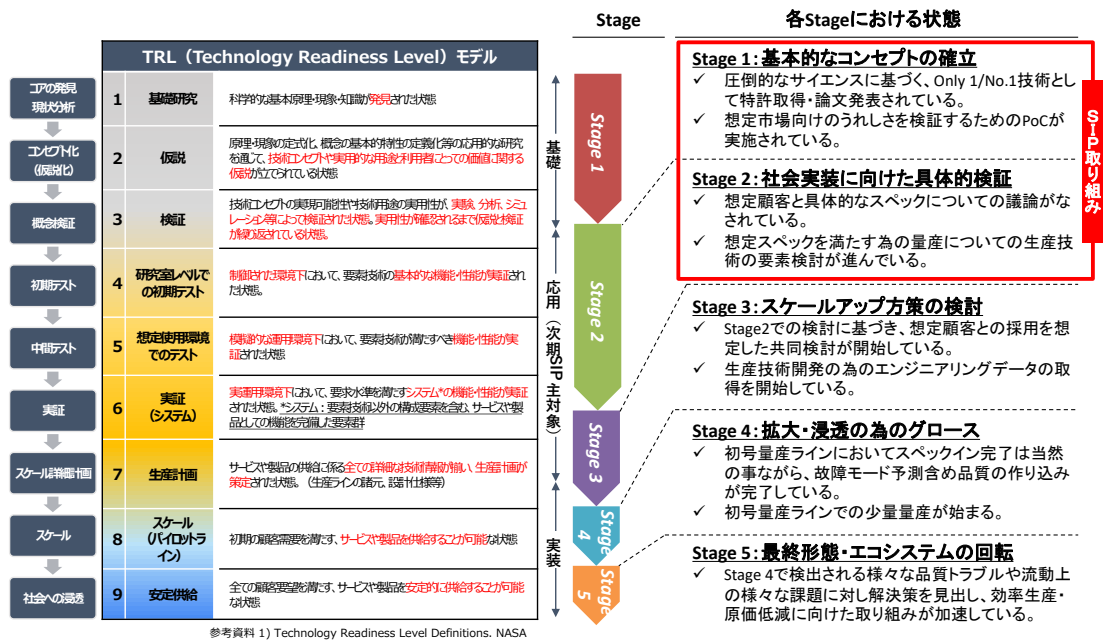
TRL（Technology Readiness Level）モデル

| | | | |
|---|---|---|---|
| コアの発見 現状分析 | 1 | 基礎研究 | 科学的な基本原理・現象・知識が発見された状態 |
| コンセプト化（仮説化） | 2 | 仮説 | 原理・現象の定式化、概念の基本的特性の定義化等の応用的な研究を通して、技術コンセプトや実用的な用途/利用者にとっての価値に関する仮説が立てられている状態 |
| 概念検証 | 3 | 検証 | 技術コンセプトの実現可能性や技術用途の実用性が、実験、分析、シミュレーション等によって検証された状態。実用性が確認されるまで仮説検証が繰り返されている状態。 |
| 初期テスト | 4 | 研究室レベルでの初期テスト | 制御された環境下において、要素技術の基本的な機能・性能が実証された状態。 |
| 中間テスト | 5 | 想定使用環境でのテスト | 模擬的な運用環境下において、要素技術が満たすべき機能・性能が実証された状態 |
| 実証 | 6 | 実証（システム） | 実運用環境下において、要求水準を満たすシステム*の機能・性能が実証された状態。*システム：要素技術以外の構成要素を含む、サービスや製品としての機能を完備した要素群 |
| スケール詳細計画 | 7 | 生産計画 | サービスや製品の供給に係る全ての詳細な技術情報が揃い、生産計画が策定された状態。（生産ラインの諸元、設計仕様等） |
| スケール | 8 | スケール（パイロットライン） | 初期の顧客需要を満たす、サービスや製品を供給することが可能な状態 |
| 社会への浸透 | 9 | 安定供給 | 全ての顧客要望を満たす、サービスや製品を安定的に供給することが可能な状態 |

参考資料 1) Technology Readiness Level Definitions. NASA

Stage

基礎

応用（次期SIP主対象）

実装

Stage 1

Stage 2

Stage 3

Stage 4

Stage 5

各Stageにおける状態

SIP取り組み

Stage 1：基本的なコンセプトの確立
✓ 圧倒的なサイエンスに基づく、Only 1/No.1技術として特許取得・論文発表されている。
✓ 想定市場向けのうれしさを検証するためのPoCが実施されている。

Stage 2：社会実装に向けた具体的検証
✓ 想定顧客と具体的なスペックについての議論がなされている。
✓ 想定スペックを満たす為の量産についての生産技術の要素検討が進んでいる。

Stage 3：スケールアップ方策の検討
✓ Stage2での検討に基づき、想定顧客との採用を想定した共同検討が開始している。
✓ 生産技術開発の為のエンジニアリングデータの取得を開始している。

Stage 4：拡大・浸透の為のグロース
✓ 初号量産ラインにおいてスペックイン完了は当然の事ながら、故障モード予測含め品質の作り込みが完了している。
✓ 初号量産ラインでの少量量産が始まる。

Stage 5：最終形態・エコシステムの回転
✓ Stage 4で検出される様々な品質トラブルや流動上の様々な課題に対し解決策を見出し、効率生産・原価低減に向けた取り組みが加速している。